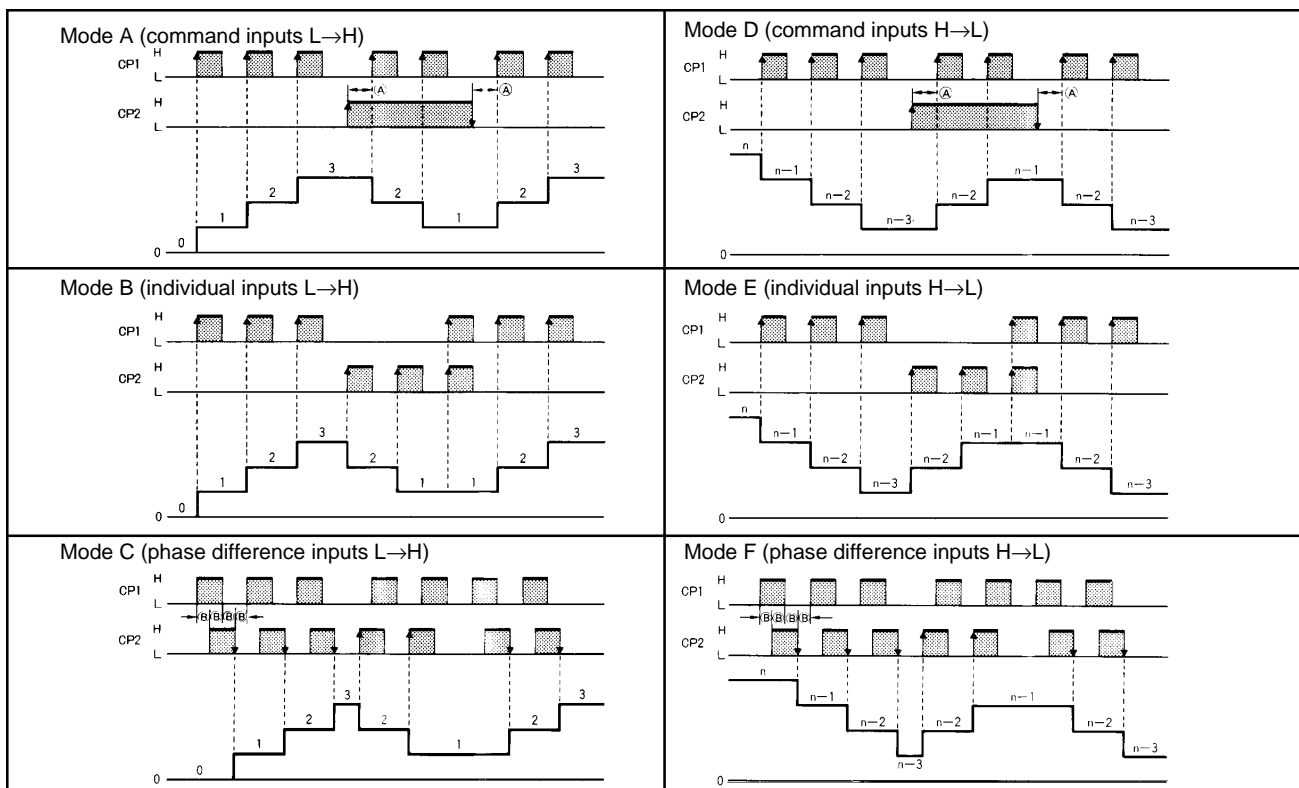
Mode A (command inputs L→H)

CP1 H L

CP2 H L

Ⓐ Ⓐ

0 1 2 3 2 1 2 3

0

Mode D (command inputs H→L)

CP1 H L

CP2 H L

Ⓐ Ⓐ

n n−1 n−2 n−3 n−2 n−1 n−2 n−3

0

Mode B (individual inputs L→H)

CP1 H L

CP2 H L

0 1 2 3 2 1 1 2 3

0

Mode E (individual inputs H→L)

CP1 H L

CP2 H L

n n−1 n−2 n−3 n−2 n−1 n−1 n−2 n−3

0

Mode C (phase difference inputs L→H)

CP1 H L

B B B B

CP2 H L

0 1 2 3 2 1 2 3

0

Mode F (phase difference inputs H→L)

CP1 H L

B B B B

CP2 H L

n n−1 n−2 n−3 n−2 n−1 n−2 n−3

0